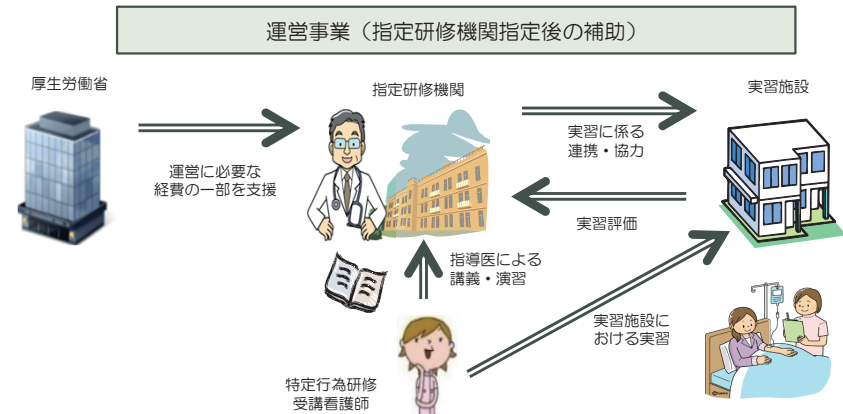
運営事業（指定研修機関指定後の補助）

厚生労働省

指定研修機関

実習施設

運営に必要な経費の一部を支援

実習に係る連携・協力

実習評価

指導医による講義・演習

実習施設における実習

特定行為研修受講看護師